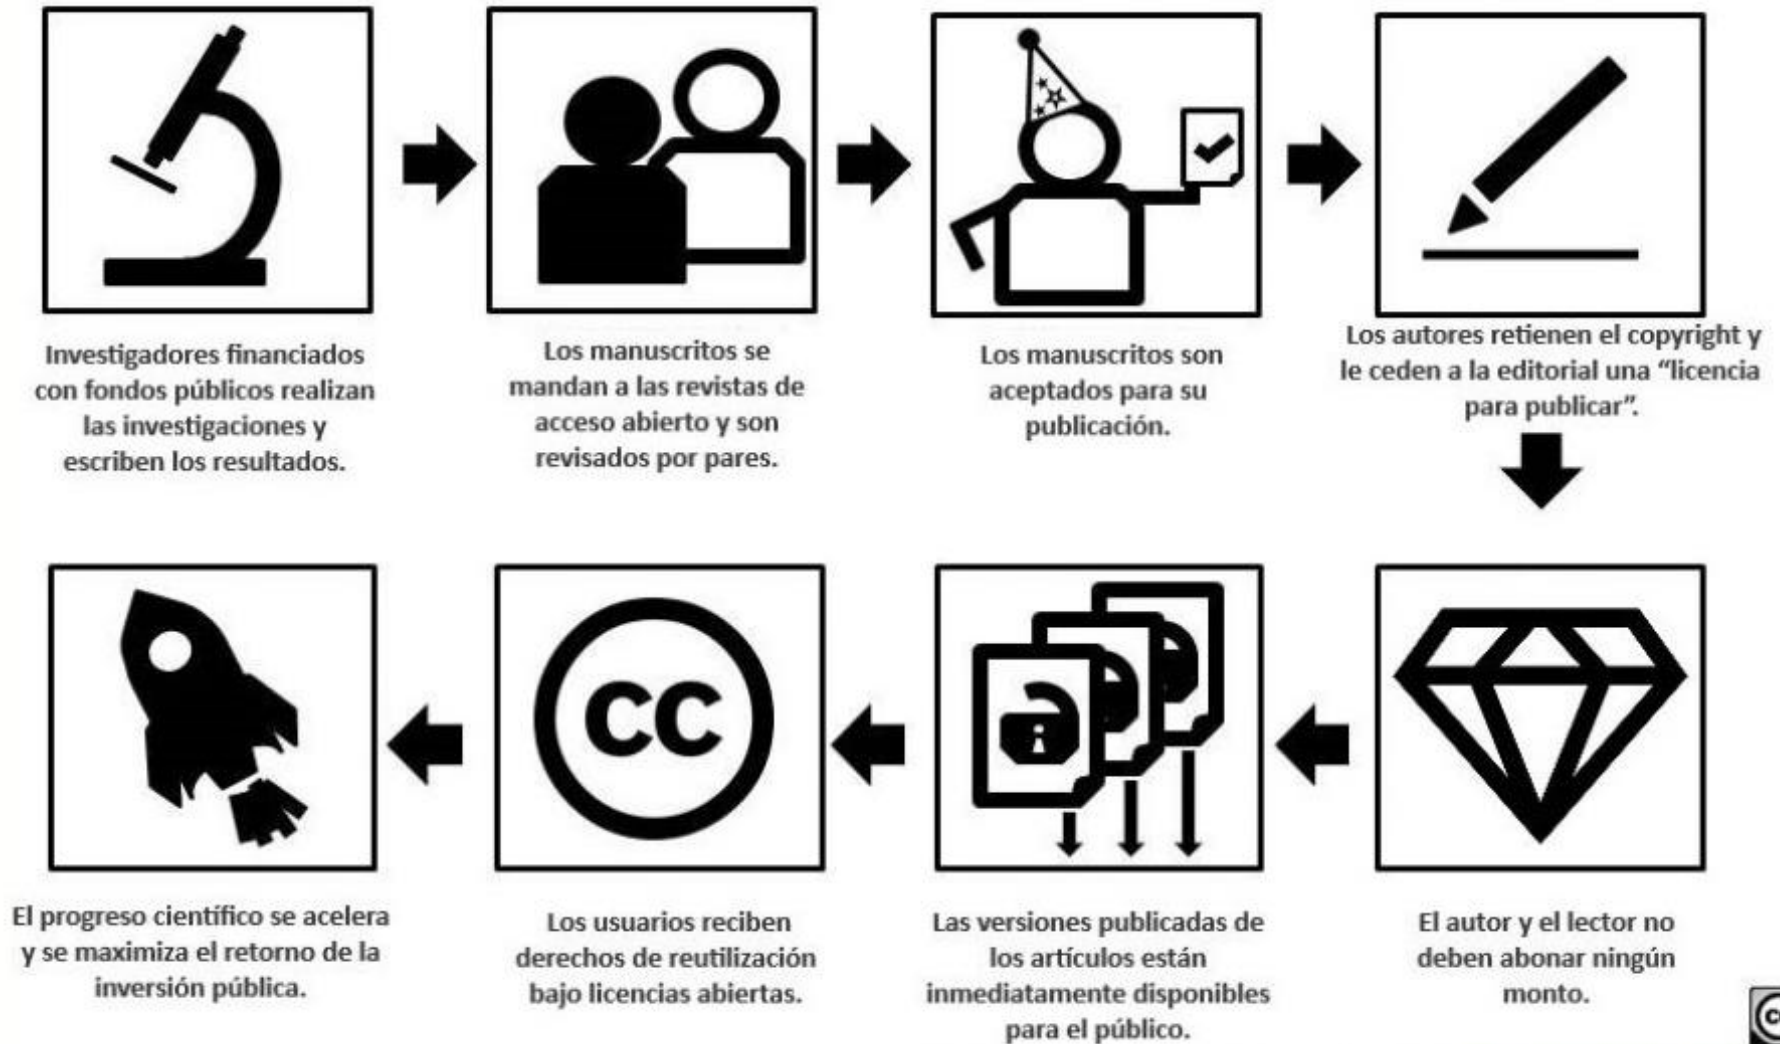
Investigadores financiados con fondos públicos realizan las investigaciones y escriben los resultados.

Los manuscritos se mandan a las revistas de acceso abierto y son revisados por pares.

Los manuscritos son aceptados para su publicación.

Los autores retienen el copyright y le ceden a la editorial una "licencia para publicar".

El autor y el lector no deben abonar ningún monto.

Las versiones publicadas de los artículos están inmediatamente disponibles para el público.

CC

Los usuarios reciben derechos de reutilización bajo licencias abiertas.

El progreso científico se acelera y se maximiza el retorno de la inversión pública.